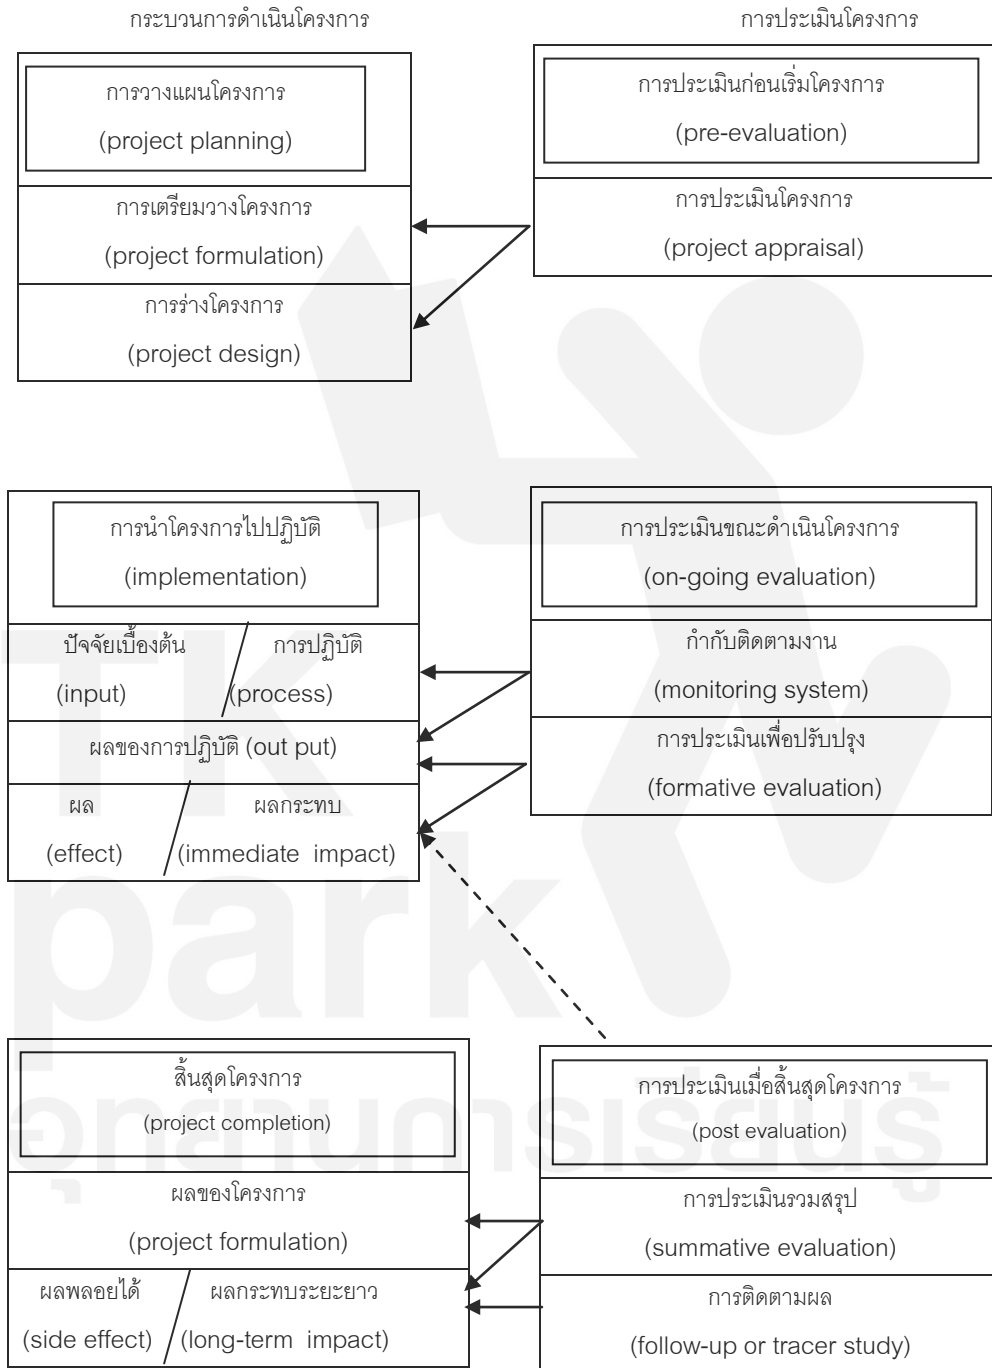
กระบวนการดำเนินโครงการ

การประเมินโครงการ

การวางแผนโครงการ
(project planning)

การเตรียมวางโครงการ
(project formulation)

การร่างโครงการ
(project design)

การประเมินก่อนเริ่มโครงการ
(pre-evaluation)

การประเมินโครงการ
(project appraisal)

การนำโครงการไปปฏิบัติ
(implementation)

ปัจจัยเบื้องต้น
(input)

การปฏิบัติ
(process)

ผลของการปฏิบัติ (out put)

ผล
(effect)

ผลกระทบ
(immediate impact)

การประเมินขณะดำเนินโครงการ
(on-going evaluation)

กำกับติดตามงาน
(monitoring system)

การประเมินเพื่อปรับปรุง
(formative evaluation)

สิ้นสุดโครงการ
(project completion)

ผลของโครงการ
(project formulation)

ผลพลอยได้
(side effect)

ผลกระทบระยะยาว
(long-term impact)

การประเมินเมื่อสิ้นสุดโครงการ
(post evaluation)

การประเมินรวมสรุป
(summative evaluation)

การติดตามผล
(follow-up or tracer study)

TK park อุทยานการเรียนรู้